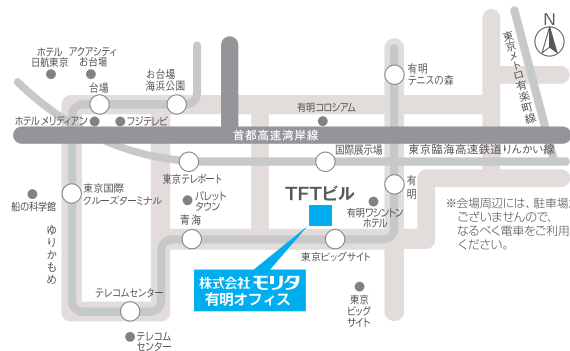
N
東京メトロ有楽町線
ホテル日航東京
アクアシティお台場
お台場海浜公園
台場
有明テニスの森
有明コロシアム
ホテル メリディアン
フジテレビ
首都高速湾岸線
国際展示場
東京臨海高速鉄道りんかい線
東京テレポート
有明
船の科学館
東京国際クルーズターミナル
パレットタウン
TFTビル
有明ワシントンホテル
※会場周辺には、駐車場ございませんので、なるべく電車をご利用ください。
ゆりかもめ
青海
東京ビッグサイト
株式会社モリタ 有明オフィス
テレコムセンター
東京ビッグサイト
テレコムセンター